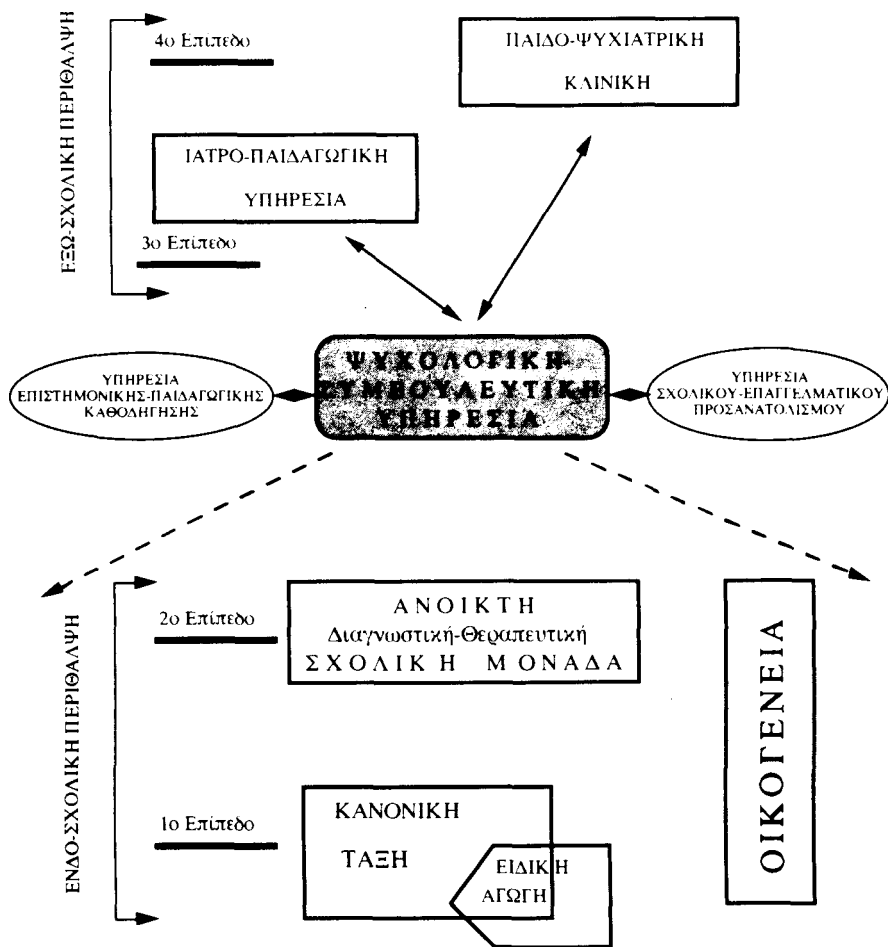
ΕΞΩ-ΣΧΟΛΙΚΗ ΠΕΡΙΘΑΛΨΗ

4ο Επίπεδο

ΠΑΙΔΟ-ΨΥΧΙΑΤΡΙΚΗ ΚΛΙΝΙΚΗ

ΙΑΤΡΟ-ΠΑΙΔΑΓΩΓΙΚΗ ΥΠΗΡΕΣΙΑ

3ο Επίπεδο

ΥΠΗΡΕΣΙΑ ΕΠΙΣΤΗΜΟΝΙΚΗΣ-ΠΑΙΔΑΓΩΓΙΚΗΣ ΚΑΘΟΔΗΓΗΣΗΣ

ΨΥΧΟΛΟΓΙΚΗ-ΣΥΜΒΟΥΛΕΥΤΙΚΗ ΥΠΗΡΕΣΙΑ

ΥΠΗΡΕΣΙΑ ΣΧΟΛΙΚΟΥ-ΕΠΑΓΓΕΛΜΑΤΙΚΟΥ ΠΡΟΣΑΝΑΤΟΛΙΣΜΟΥ

ΕΝΔΟ-ΣΧΟΛΙΚΗ ΠΕΡΙΘΑΛΨΗ

2ο Επίπεδο

ΑΝΟΙΚΤΗ Διαγνωστική-Θεραπευτική ΣΧΟΛΙΚΗ ΜΟΝΑΔΑ

ΟΙΚΟΓΕΝΕΙΑ

1ο Επίπεδο

ΚΑΝΟΝΙΚΗ ΤΑΞΗ

ΕΙΔΙΚΗ ΑΓΩΓΗ